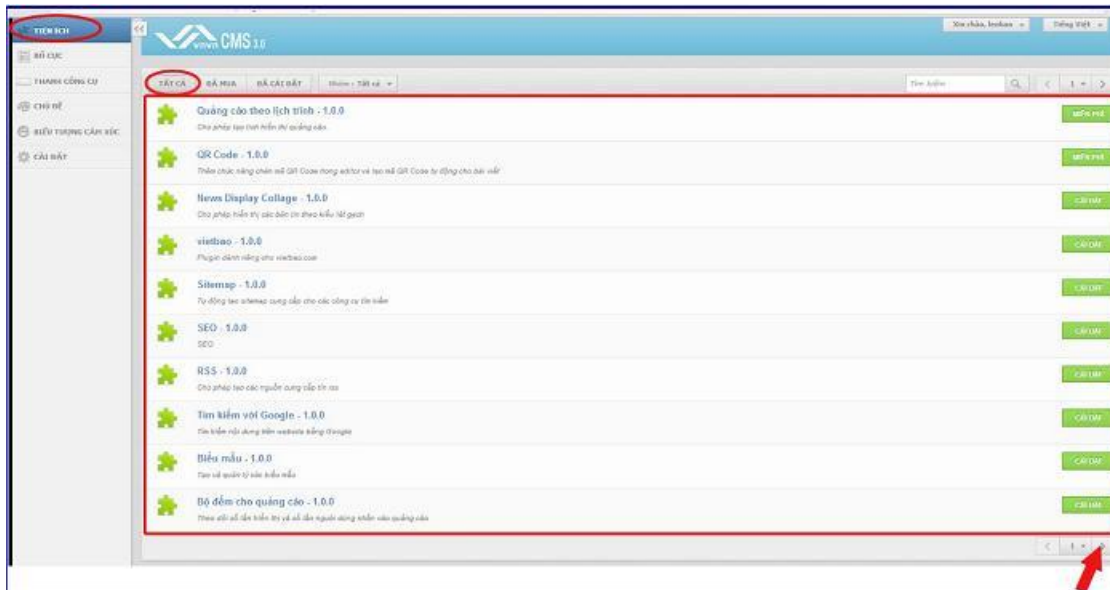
TIỆN ÍCH
BỐ CỤC
THANH CÔNG CỤ
CHỦ ĐỀ
BIỂU TƯỢNG CẢM XÚC
CÀI ĐẶT

CMS 3.0

Xin chào, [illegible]
Tiếng Việt

TẤT CẢ
ĐÃ MUA
ĐÃ CÀI ĐẶT
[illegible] - Tất cả
Tìm kiếm
1

Quảng cáo theo lịch trình - 1.0.0
Cho phép tạo lịch hiển thị quảng cáo
MIỄN PHÍ

QR Code - 1.0.0
Thêm chức năng chèn mã QR Code trong editor và tạo mã QR Code tự động cho bài viết
MIỄN PHÍ

News Display Collage - 1.0.0
Cho phép hiển thị các bản tin theo kiểu lát gạch
CÀI ĐẶT

vietbao - 1.0.0
Plugin dành riêng cho vietbao.com
CÀI ĐẶT

Sitemap - 1.0.0
Tự động tạo sitemap cung cấp cho các công cụ tìm kiếm
CÀI ĐẶT

SEO - 1.0.0
SEO
CÀI ĐẶT

RSS - 1.0.0
Cho phép tạo các nguồn cung cấp tin rss
CÀI ĐẶT

Tìm kiếm với Google - 1.0.0
Tìm kiếm nội dung trên website bằng Google
CÀI ĐẶT

Biểu mẫu - 1.0.0
Tạo và quản lý các biểu mẫu
CÀI ĐẶT

Bộ đếm cho quảng cáo - 1.0.0
Theo dõi số lần hiển thị và số lần người dùng nhấn vào quảng cáo
CÀI ĐẶT

1